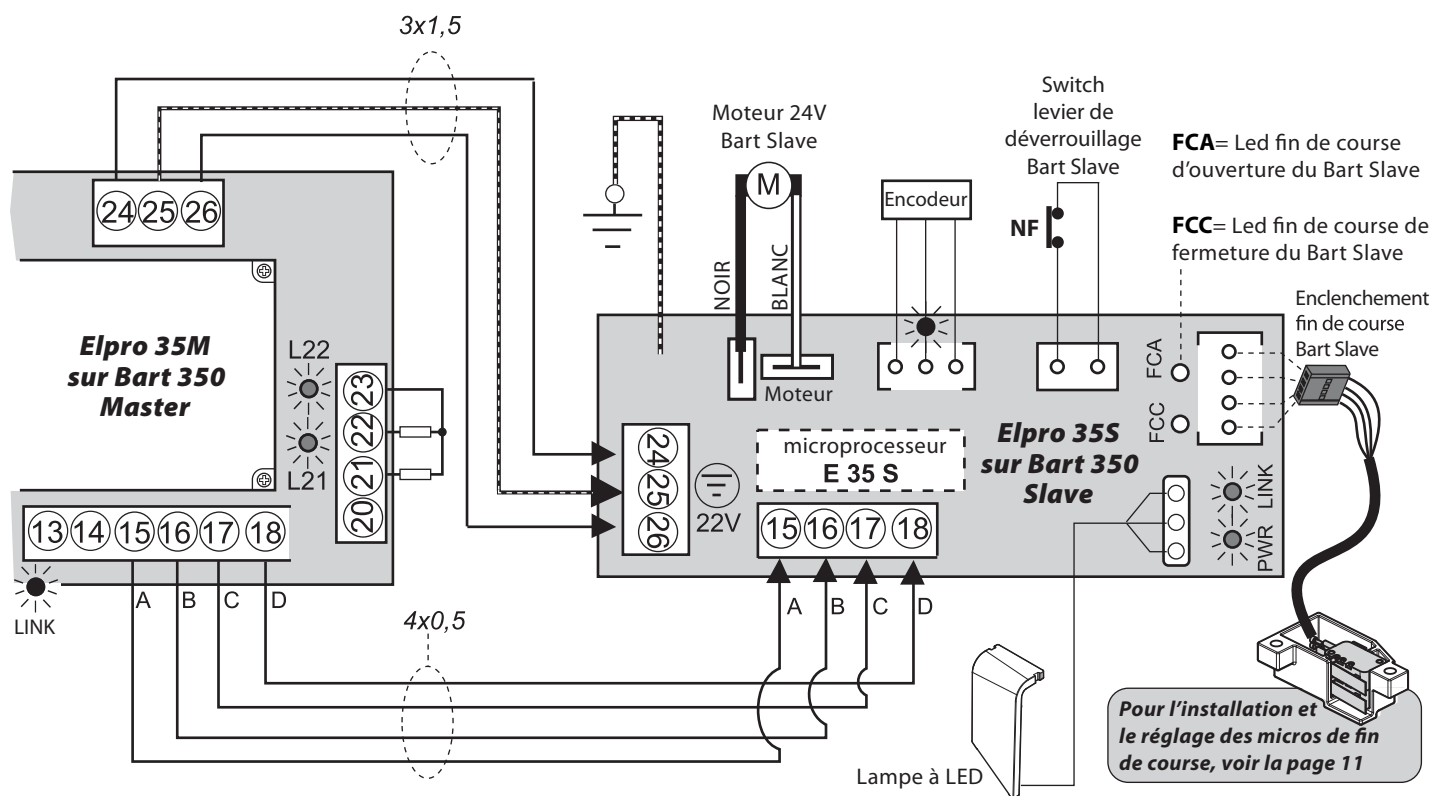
3x1,5

Moteur 24V Bart Slave

M

Switch levier de déverrouillage Bart Slave

**FCA**= Led fin de course d'ouverture du Bart Slave

**FCC**= Led fin de course de fermeture du Bart Slave

24 25 26

Encodeur

NF

NOIR

BLANC

Enclenchement fin de course Bart Slave

Elpro 35M sur Bart 350 Master

L22

23
22
21
20

L21

Moteur

FCA

FCC

microprocesseur
E 35 S

Elpro 35S sur Bart 350 Slave

24
25
26

22V

LINK

PWR

13 14 15 16 17 18

15 16 17 18

LINK

A B C D

A B C D

4x0,5

Pour l'installation et le réglage des micros de fin de course, voir la page 11

Lampe à LED